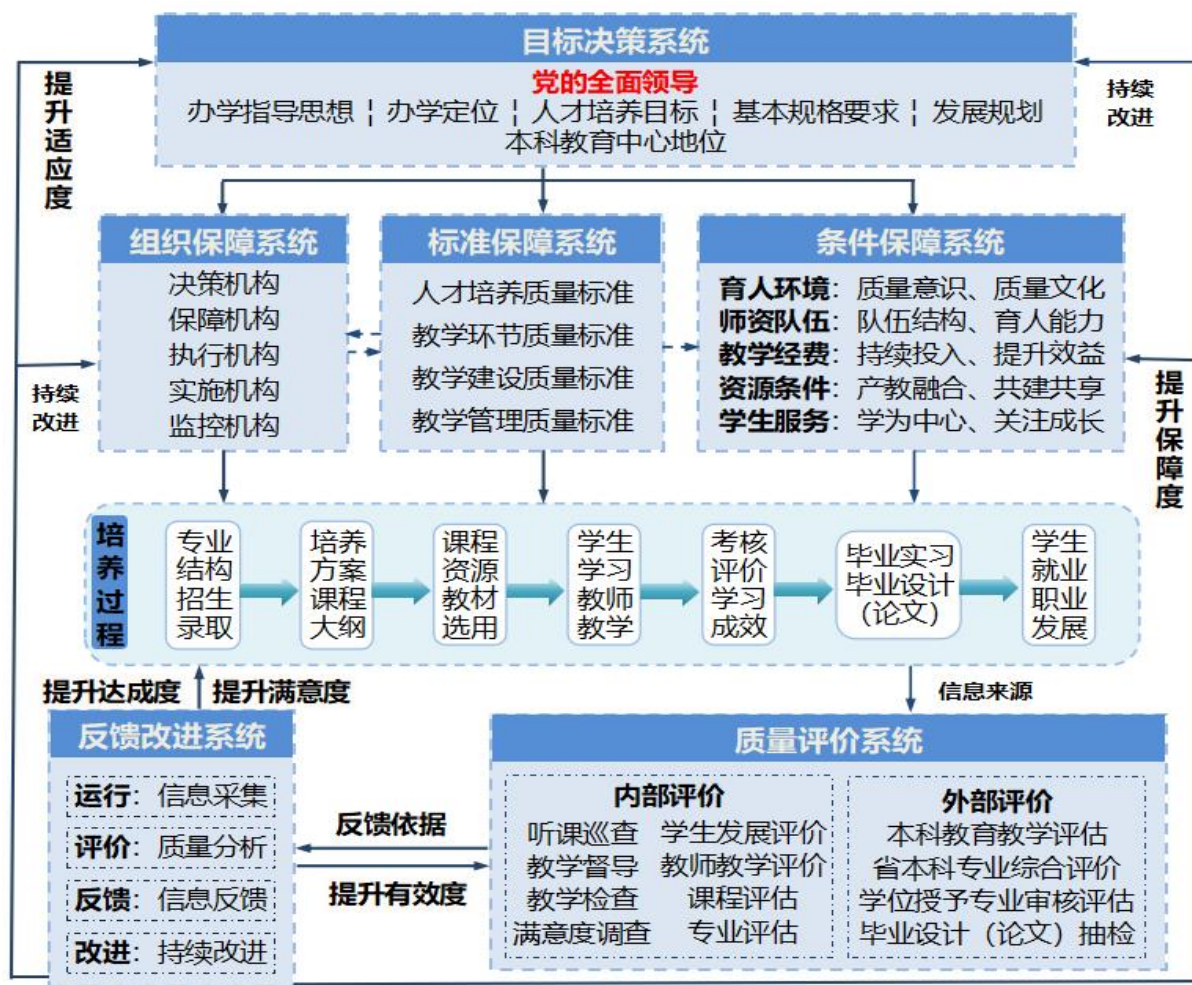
目标决策系统

党的全面领导

办学指导思想 ¦ 办学定位 ¦ 人才培养目标 ¦ 基本规格要求 ¦ 发展规划

本科教育中心地位

提升适应度

持续改进

组织保障系统

决策机构
保障机构
执行机构
实施机构
监控机构

标准保障系统

人才培养质量标准
教学环节质量标准
教学建设质量标准
教学管理质量标准

条件保障系统

育人环境：质量意识、质量文化
师资队伍：队伍结构、育人能力
教学经费：持续投入、提升效益
资源条件：产教融合、共建共享
学生服务：学为中心、关注成长

持续改进

提升保障度

培养过程

专业结构招生录取

培养方案课程大纲

课程资源教材选用

学生学习教师教学

考核评价学习成效

毕业实习毕业设计（论文）

学生就业职业发展

提升达成度

提升满意度

信息来源

反馈改进系统

运行：信息采集

评价：质量分析

反馈：信息反馈

改进：持续改进

反馈依据

提升有效度

质量评价系统

内部评价

听课巡查 学生发展评价
教学督导 教师教学评价
教学检查 课程评估
满意度调查 专业评估

外部评价

本科教育教学评估
省本科专业综合评价
学位授予专业审核评估
毕业设计（论文）抽检